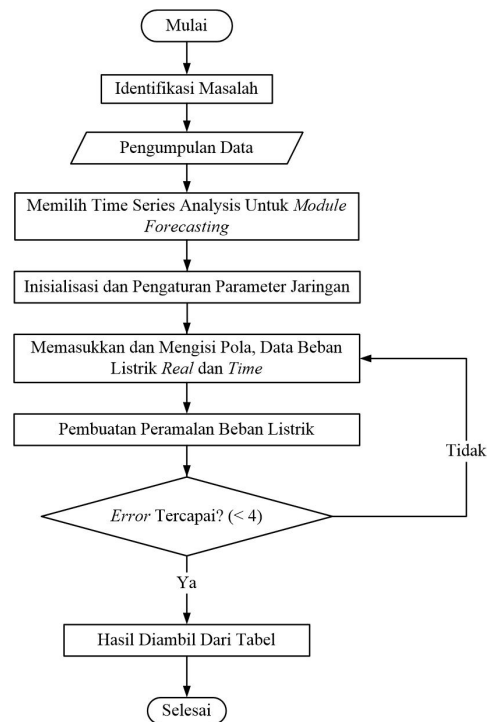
Mulai

Identifikasi Masalah

Pengumpulan Data

Memilih Time Series Analysis Untuk Module Forecasting

Inisialisasi dan Pengaturan Parameter Jaringan

Memasukkan dan Mengisi Pola, Data Beban Listrik Real dan Time

Pembuatan Peramalan Beban Listrik

Tidak

Error Tercapai? (< 4)

Ya

Hasil Diambil Dari Tabel

Selesai